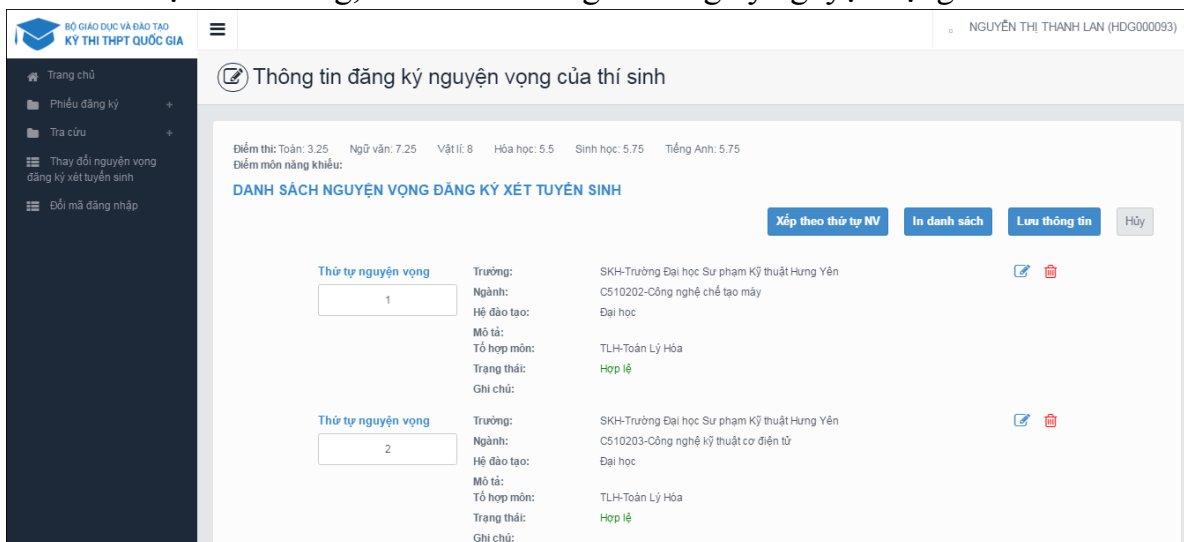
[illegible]

BỘ GIÁO DỤC VÀ ĐÀO TẠO
KỲ THI THPT QUỐC GIA

NGUYỄN THỊ THANH LAN (HDG000093)

Trang chủ
Phiếu đăng ký +
Tra cứu +
Thay đổi nguyện vọng đăng ký xét tuyển sinh
Đổi mã đăng nhập

Thông tin đăng ký nguyện vọng của thí sinh

Điểm thi: Toán: 3.25 Ngữ văn: 7.25 Vật lí: 8 Hóa học: 5.5 Sinh học: 5.75 Tiếng Anh: 5.75
Điểm môn năng khiếu:

DANH SÁCH NGUYỆN VỌNG ĐĂNG KÝ XÉT TUYỂN SINH

Xếp theo thứ tự NV In danh sách Lưu thông tin Hủy

Thứ tự nguyện vọng
1
Trường: SKH-Trường Đại học Sư phạm Kỹ thuật Hưng Yên
Ngành: C510202-Công nghệ chế tạo máy
Hệ đào tạo: Đại học
Mô tả:
Tổ hợp môn: TLH-Toán Lý Hóa
Trạng thái: Hợp lệ
Ghi chú:

Thứ tự nguyện vọng
2
Trường: SKH-Trường Đại học Sư phạm Kỹ thuật Hưng Yên
Ngành: C510203-Công nghệ kỹ thuật cơ điện tử
Hệ đào tạo: Đại học
Mô tả:
Tổ hợp môn: TLH-Toán Lý Hóa
Trạng thái: Hợp lệ
Ghi chú: